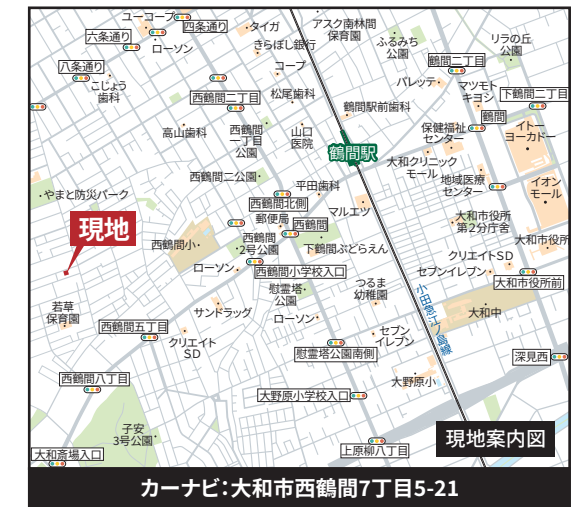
ユーコープ
四条通り
タイガ
アスク南林間保育園
リラの丘公園
六条通り
ローソン
きらぼし銀行
ふるみち公園
鶴間二丁目
八条通り
コープ
パレッテ
マツモトキヨシ
下鶴間二丁目
こじょう歯科
西鶴間二丁目
松尾歯科
鶴間駅前歯科
鶴間
高山歯科
西鶴間一丁目公園
山口医院
鶴間駅
保健福祉センター
イトーヨーカドー
大和クリニックモール
西鶴間二公園
平田歯科
地域医療センター
イオンモール
やまと防災パーク
西鶴間北側
マルエツ
大和市役所第2分庁舎
現地
郵便局
西鶴間
大和市役所
西鶴間小
西鶴間2号公園
下鶴間ぶどうえん
クリエイトSD
ローソン
西鶴間小学校入口
つるま幼稚園
セブンイレブン
大和市役所前
慰霊塔公園
小田急江ノ島線
若草保育園
サンドラッグ
大和中
西鶴間五丁目
ローソン
クリエイトSD
セブンイレブン
深見西
慰霊塔公園南側
西鶴間八丁目
大野原小
大野原小学校入口
子安3号公園
現地案内図
大和斎場入口
上原柳入口
カーナビ:大和市西鶴間7丁目5-21